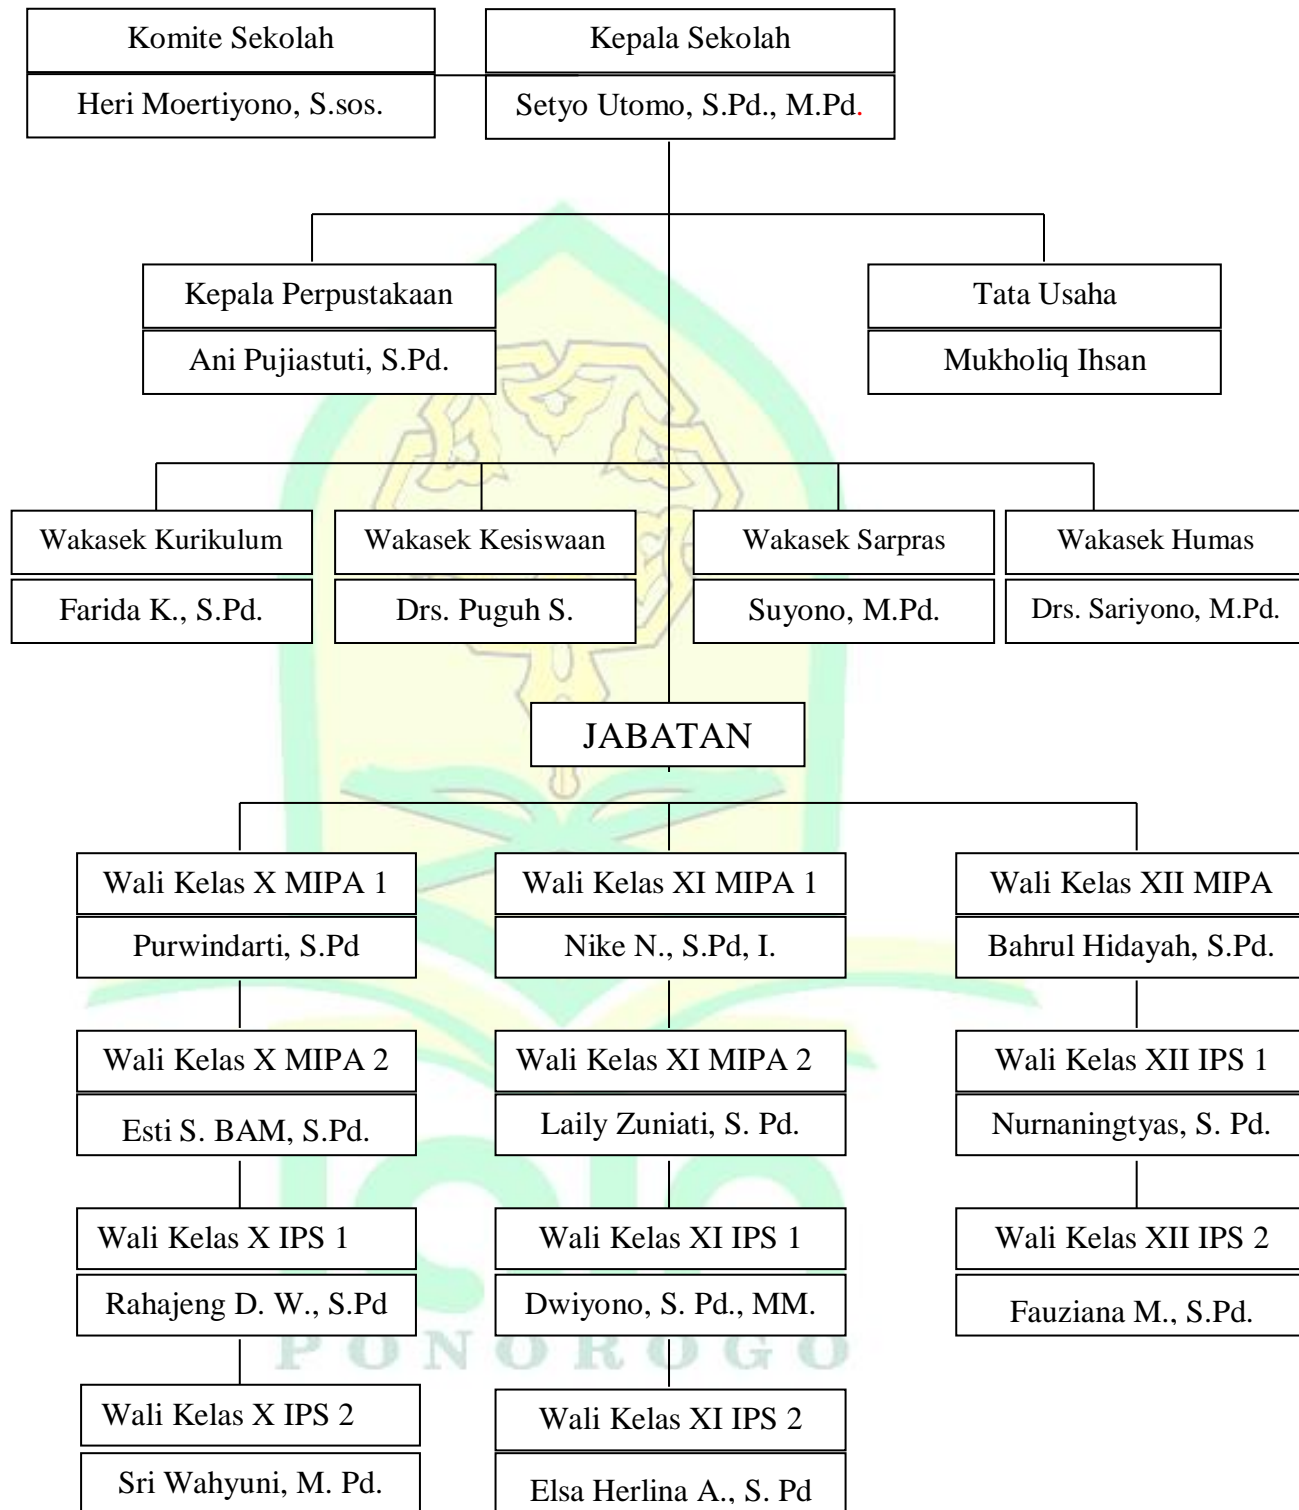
Komite Sekolah
Heri Moertiyono, S.sos.

Kepala Sekolah
Setyo Utomo, S.Pd., M.Pd.

Kepala Perpustakaan
Ani Pujiastuti, S.Pd.

Tata Usaha
Mukholiq Ihsan

Wakasek Kurikulum
Farida K., S.Pd.

Wakasek Kesiswaan
Drs. Puguh S.

Wakasek Sarpras
Suyono, M.Pd.

Wakasek Humas
Drs. Sariyono, M.Pd.

JABATAN

Wali Kelas X MIPA 1
Purwindarti, S.Pd

Wali Kelas X MIPA 2
Esti S. BAM, S.Pd.

Wali Kelas X IPS 1
Rahajeng D. W., S.Pd

Wali Kelas X IPS 2
Sri Wahyuni, M. Pd.

Wali Kelas XI MIPA 1
Nike N., S.Pd, I.

Wali Kelas XI MIPA 2
Laily Zuniati, S. Pd.

Wali Kelas XI IPS 1
Dwiyono, S. Pd., MM.

Wali Kelas XI IPS 2
Elsa Herlina A., S. Pd

Wali Kelas XII MIPA
Bahrul Hidayah, S.Pd.

Wali Kelas XII IPS 1
Nurnaningtyas, S. Pd.

Wali Kelas XII IPS 2
Fauziana M., S.Pd.

PONOROGO